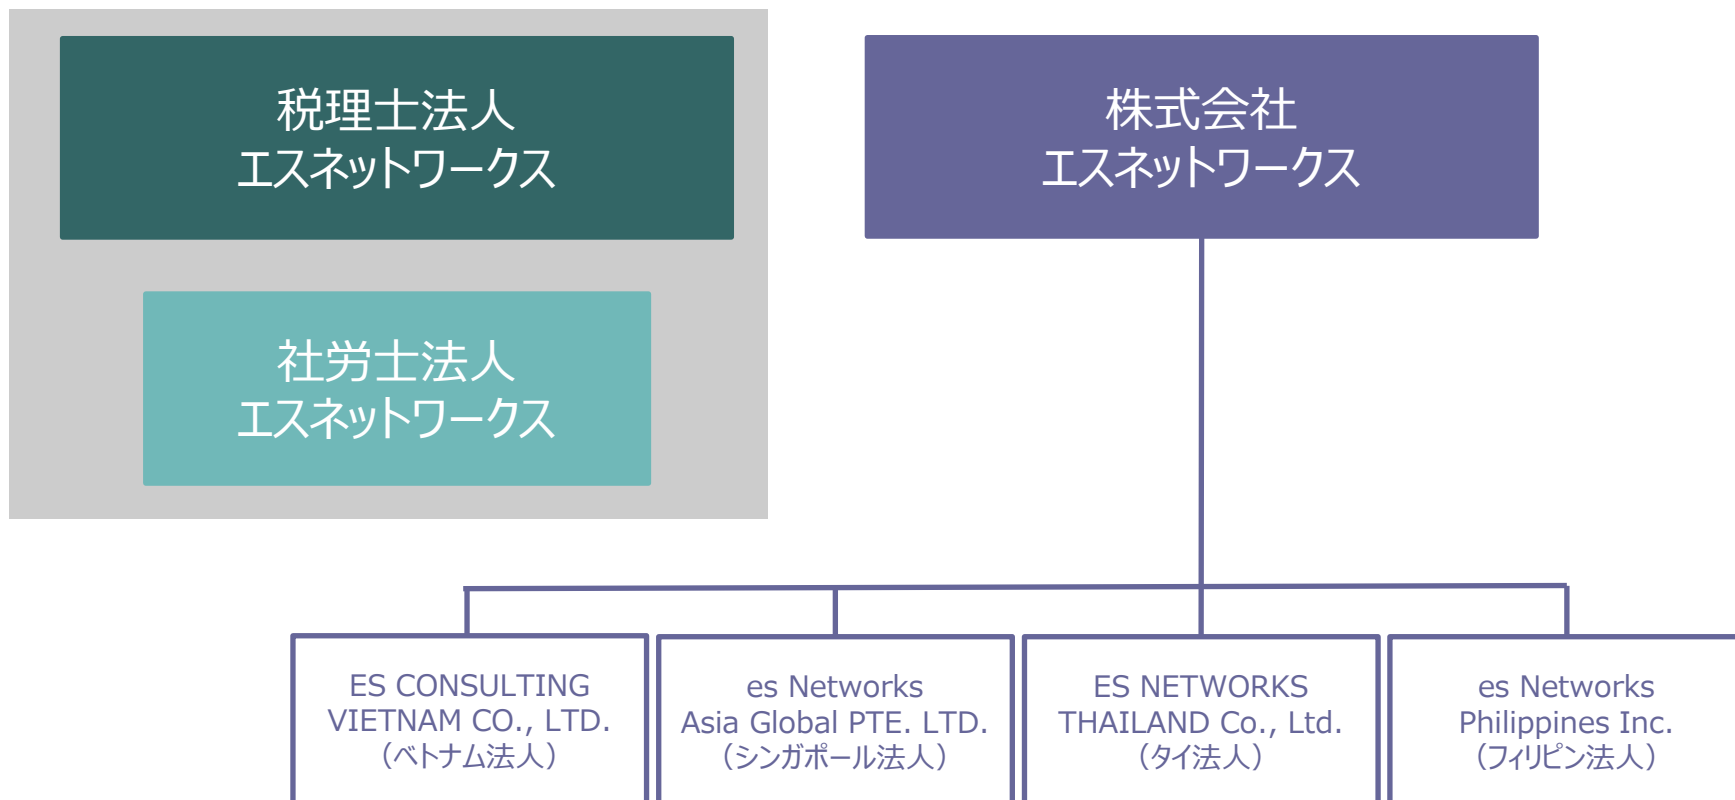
税理士法人
エスネットワークス

社労士法人
エスネットワークス

株式会社
エスネットワークス

ES CONSULTING VIETNAM CO., LTD.
（ベトナム法人）

es Networks Asia Global PTE. LTD.
（シンガポール法人）

ES NETWORKS THAILAND Co., Ltd.
（タイ法人）

es Networks Philippines Inc.
（フィリピン法人）